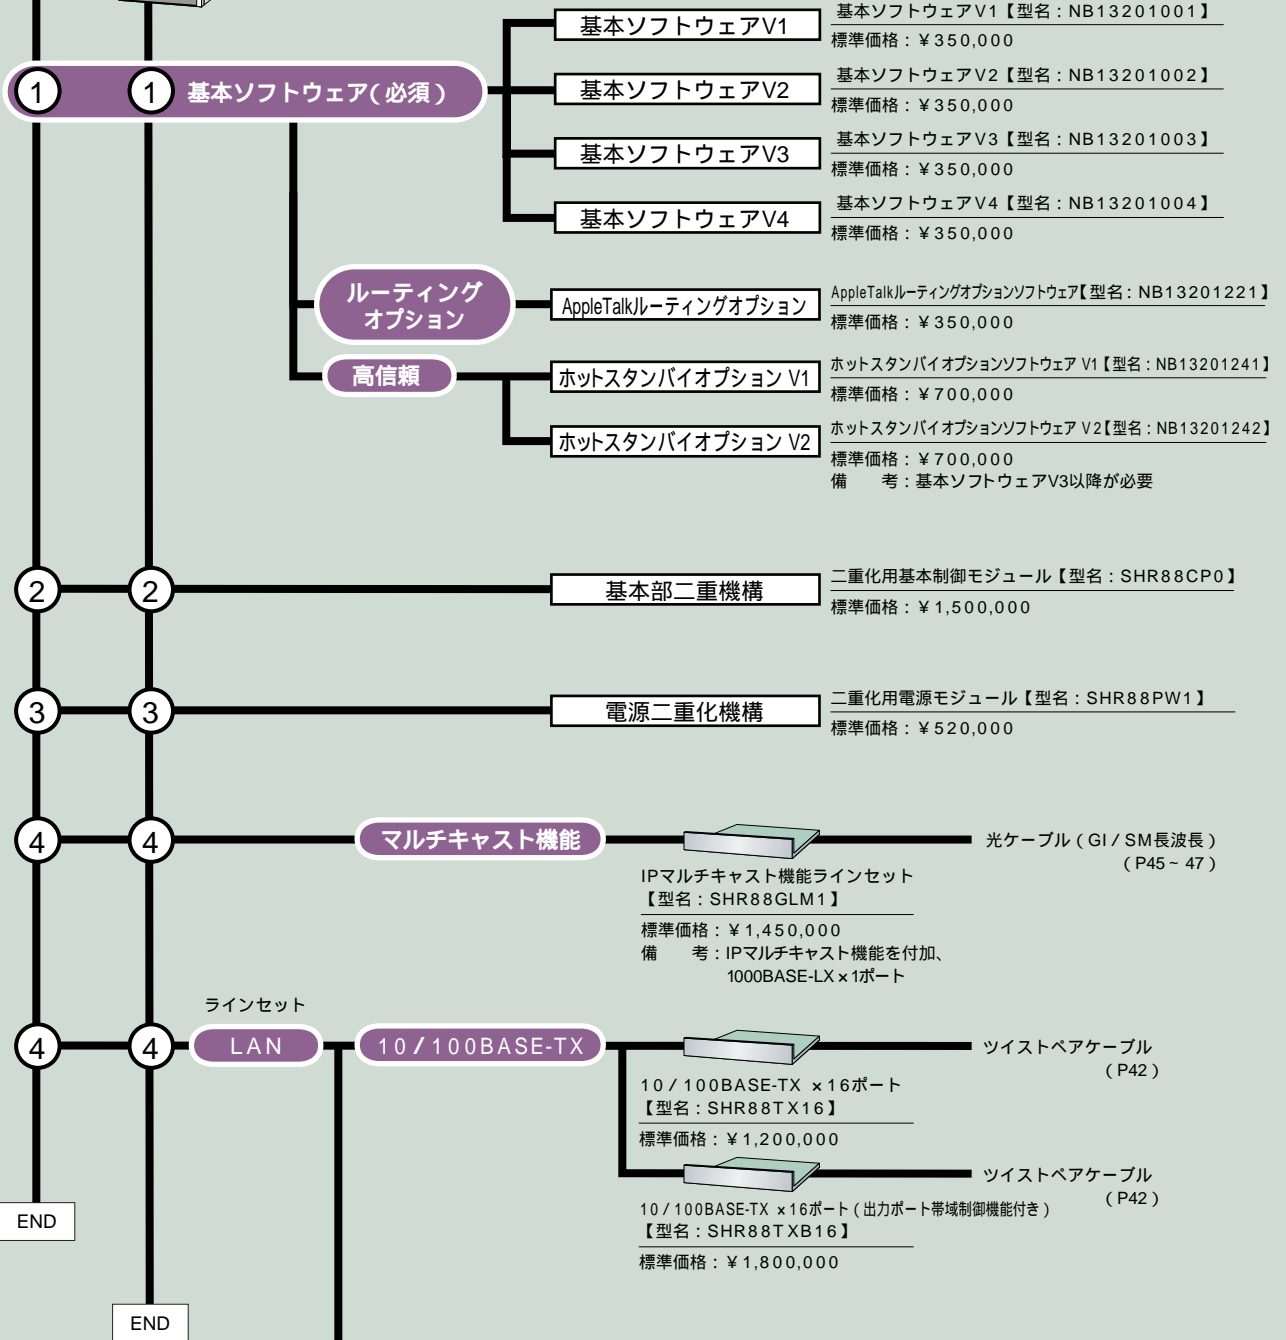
1 1 基本ソフトウェア（必須）

基本ソフトウェアV1
基本ソフトウェアV1【型名：NB13201001】
標準価格：￥350,000

基本ソフトウェアV2
基本ソフトウェアV2【型名：NB13201002】
標準価格：￥350,000

基本ソフトウェアV3
基本ソフトウェアV3【型名：NB13201003】
標準価格：￥350,000

基本ソフトウェアV4
基本ソフトウェアV4【型名：NB13201004】
標準価格：￥350,000

ルーティングオプション
AppleTalkルーティングオプション
AppleTalkルーティングオプションソフトウェア【型名：NB13201221】
標準価格：￥350,000

高信頼
ホットスタンバイオプション V1
ホットスタンバイオプションソフトウェア V1【型名：NB13201241】
標準価格：￥700,000

ホットスタンバイオプション V2
ホットスタンバイオプションソフトウェア V2【型名：NB13201242】
標準価格：￥700,000
備　　考：基本ソフトウェアV3以降が必要

2 2
基本部二重機構
二重化用基本制御モジュール【型名：SHR88CP0】
標準価格：￥1,500,000

3 3
電源二重化機構
二重化用電源モジュール【型名：SHR88PW1】
標準価格：￥520,000

4 4
マルチキャスト機能
光ケーブル（GI / SM長波長）
（P45～47）
IPマルチキャスト機能ラインセット
【型名：SHR88GLM1】
標準価格：￥1,450,000
備　　考：IPマルチキャスト機能を付加、
1000BASE-LX×1ポート

ラインセット
4 4 LAN
10 / 100BASE-TX
ツイストペアケーブル
（P42）
10 / 100BASE-TX ×16ポート
【型名：SHR88TX16】
標準価格：￥1,200,000

ツイストペアケーブル
（P42）
10 / 100BASE-TX ×16ポート（出力ポート帯域制御機能付き）
【型名：SHR88TXB16】
標準価格：￥1,800,000

END

END